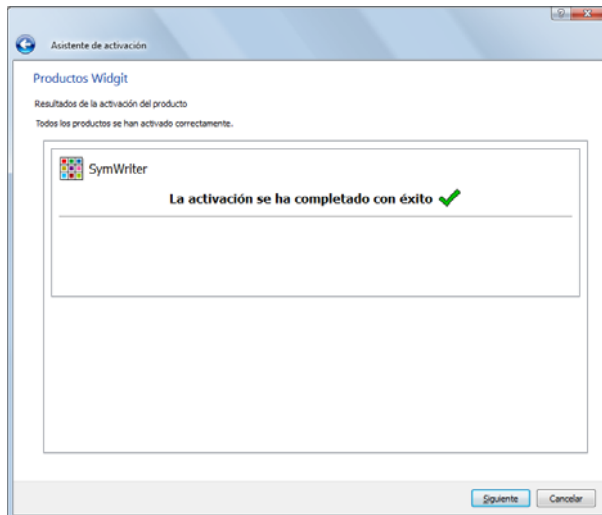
Asistente de activación

Productos Widgit

Resultados de la activación del producto

Todos los productos se han activado correctamente.

SymWriter

La activación se ha completado con éxito

Siguiente
Cancelar